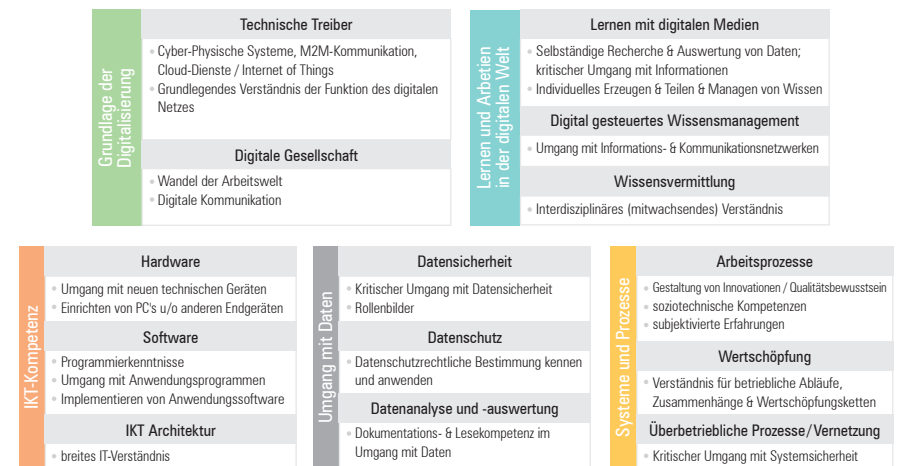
Grundlage der Digitalisierung

Technische Treiber

• Cyber-Physische Systeme, M2M-Kommunikation, Cloud-Dienste / Internet of Things
• Grundlegendes Verständnis der Funktion des digitalen Netzes

Digitale Gesellschaft

• Wandel der Arbeitswelt
• Digitale Kommunikation

Lernen und Arbetien in der digitalen Welt

Lernen mit digitalen Medien

• Selbständige Recherche & Auswertung von Daten; kritischer Umgang mit Informationen
• Individuelles Erzeugen & Teilen & Managen von Wissen

Digital gesteuertes Wissensmanagement

• Umgang mit Informations- & Kommunikationsnetzwerken

Wissensvermittlung

• Interdisziplinäres (mitwachsendes) Verständnis

IKT-Kompetenz

Hardware

• Umgang mit neuen technischen Geräten
• Einrichten von PC's u/o anderen Endgeräten

Software

• Programmierkenntnisse
• Umgang mit Anwendungsprogrammen
• Implementieren von Anwendungssoftware

IKT Architektur

• breites IT-Verständnis

Umgang mit Daten

Datensicherheit

• Kritischer Umgang mit Datensicherheit
• Rollenbilder

Datenschutz

• Datenschutzrechtliche Bestimmung kennen und anwenden

Datenanalyse und -auswertung

• Dokumentations- & Lesekompetenz im Umgang mit Daten

Systeme und Prozesse

Arbeitsprozesse

• Gestaltung von Innovationen / Qualitätsbewusstsein
• soziotechnische Kompetenzen
• subjektivierte Erfahrungen

Wertschöpfung

• Verständnis für betriebliche Abläufe, Zusammenhänge & Wertschöpfungsketten

Überbetriebliche Prozesse/Vernetzung

• Kritischer Umgang mit Systemsicherheit